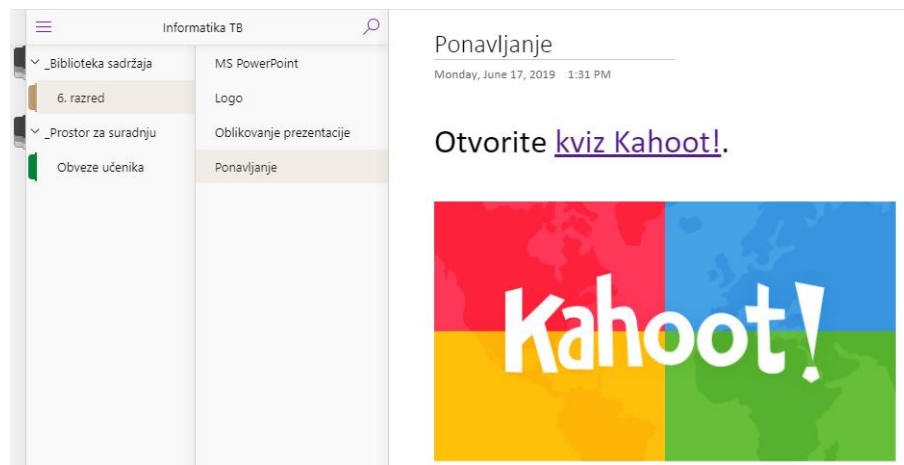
Informatika TB

_Biblioteka sadržaja
6. razred
_Prostor za suradnju
Obveze učenika

MS PowerPoint
Logo
Oblikovanje prezentacije
Ponavljanje

Ponavljanje
Monday, June 17, 2019 1:31 PM

Otvorite kviz Kahoot!.

Kahoot!